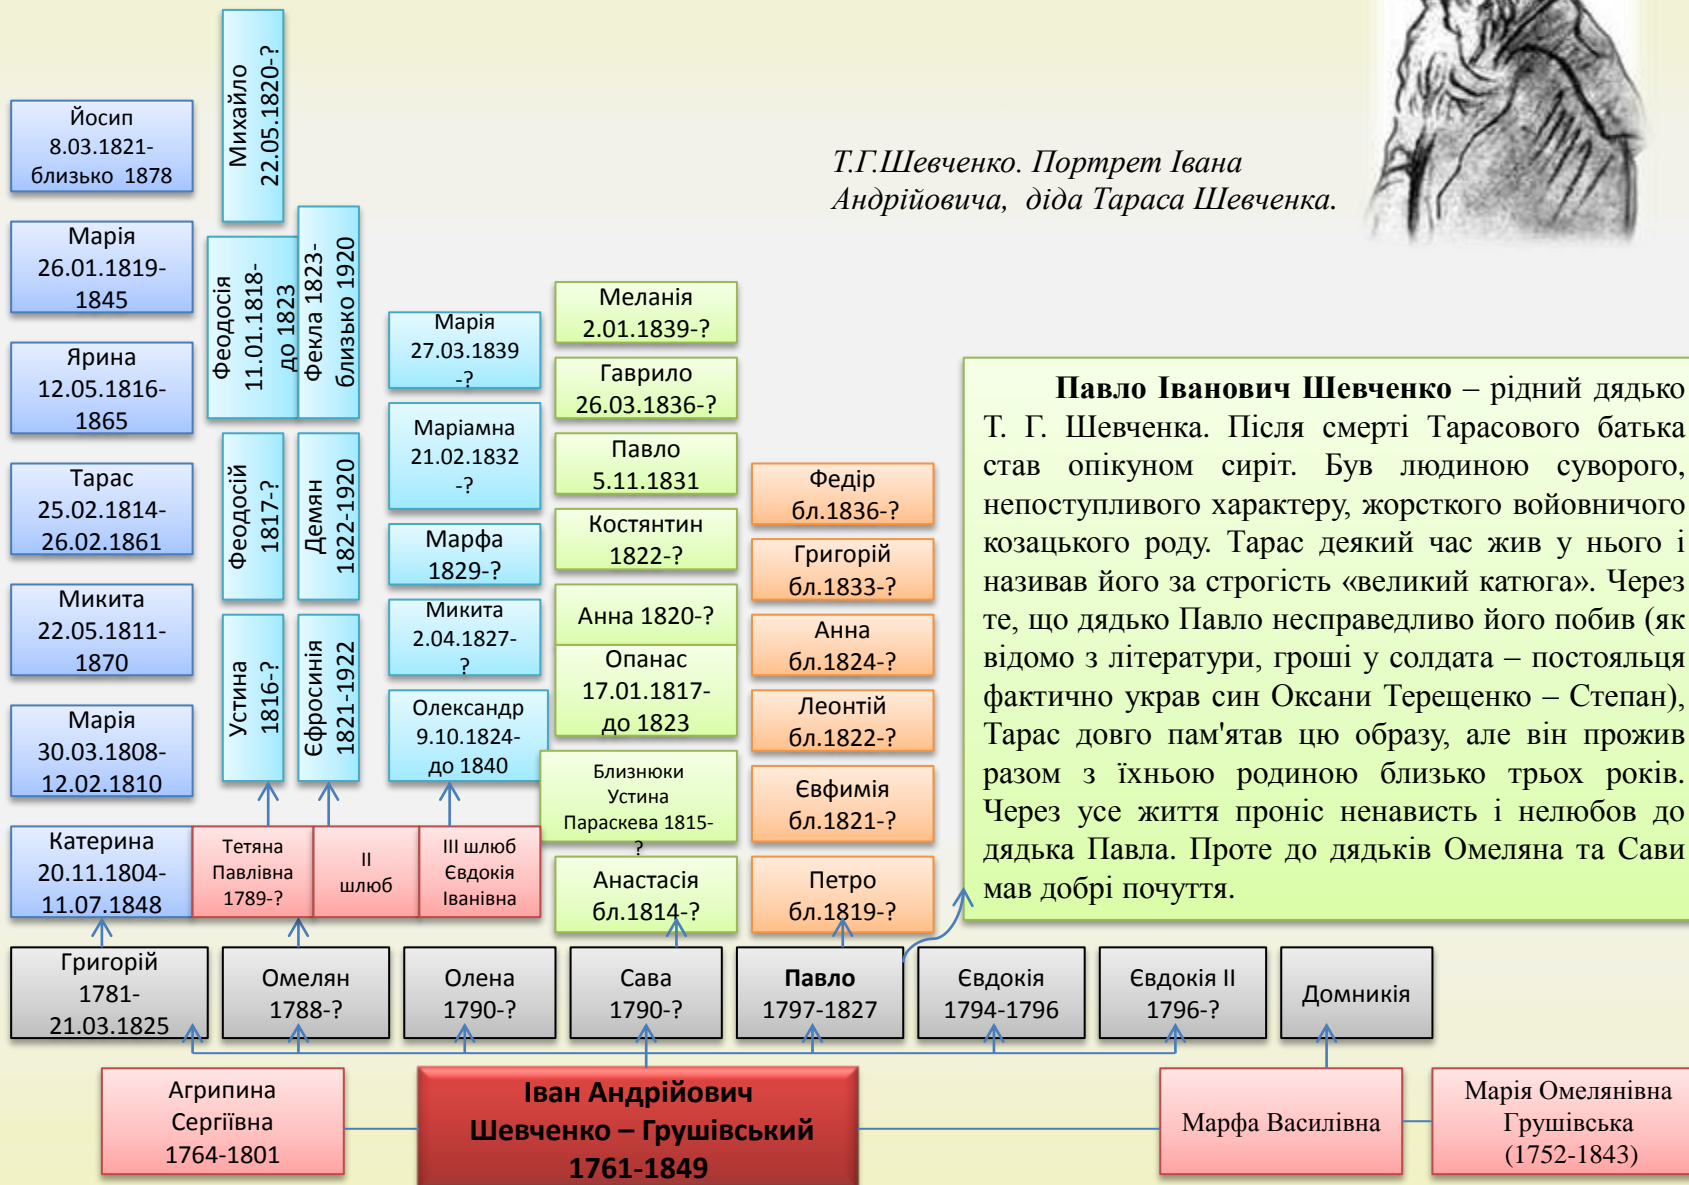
Т.Г.Шевченко. Портрет Івана Андрійовича, діда Тараса Шевченка.

Йосип 8.03.1821- близько 1878

Марія 26.01.1819- 1845

Ярина 12.05.1816- 1865

Тарас 25.02.1814- 26.02.1861

Микита 22.05.1811- 1870

Марія 30.03.1808- 12.02.1810

Катерина 20.11.1804- 11.07.1848

Михайло 22.05.1820-?

Феодосія 11.01.1818- до 1823

Фекла 1823- близько 1920

Феодосій 1817-?

Демян 1822-1920

Устина 1816-?

Єфросинія 1821-1922

Тетяна Павлівна 1789-?

II шлюб

III шлюб Євдокія Іванівна

Марія 27.03.1839 -?

Маріамна 21.02.1832 -?

Марфа 1829-?

Микита 2.04.1827- ?

Олександр 9.10.1824- до 1840

Меланія 2.01.1839-?

Гаврило 26.03.1836-?

Павло 5.11.1831

Костянтин 1822-?

Анна 1820-?

Опанас 17.01.1817- до 1823

Близнюки Устина Параскева 1815- ?

Анастасія бл.1814-?

Федір бл.1836-?

Григорій бл.1833-?

Анна бл.1824-?

Леонтій бл.1822-?

Євфимія бл.1821-?

Петро бл.1819-?

Павло Іванович Шевченко – рідний дядько Т. Г. Шевченка. Після смерті Тарасового батька став опікуном сиріт. Був людиною суворого, непоступливого характеру, жорсткого войовничого козацького роду. Тарас деякий час жив у нього і називав його за строгість «великий катюга». Через те, що дядько Павло несправедливо його побив (як відомо з літератури, гроші у солдата – постояльця фактично украв син Оксани Терещенко – Степан), Тарас довго пам'ятав цю образу, але він прожив разом з їхньою родиною близько трьох років. Через усе життя проніс ненависть і нелюбов до дядька Павла. Проте до дядьків Омеляна та Сави мав добрі почуття.

Григорій 1781- 21.03.1825

Омелян 1788-?

Олена 1790-?

Сава 1790-?

Павло 1797-1827

Євдокія 1794-1796

Євдокія II 1796-?

Домникія

Агрипина Сергіївна 1764-1801

Іван Андрійович Шевченко – Грушівський 1761-1849

Марфа Василівна

Марія Омелянівна Грушівська (1752-1843)